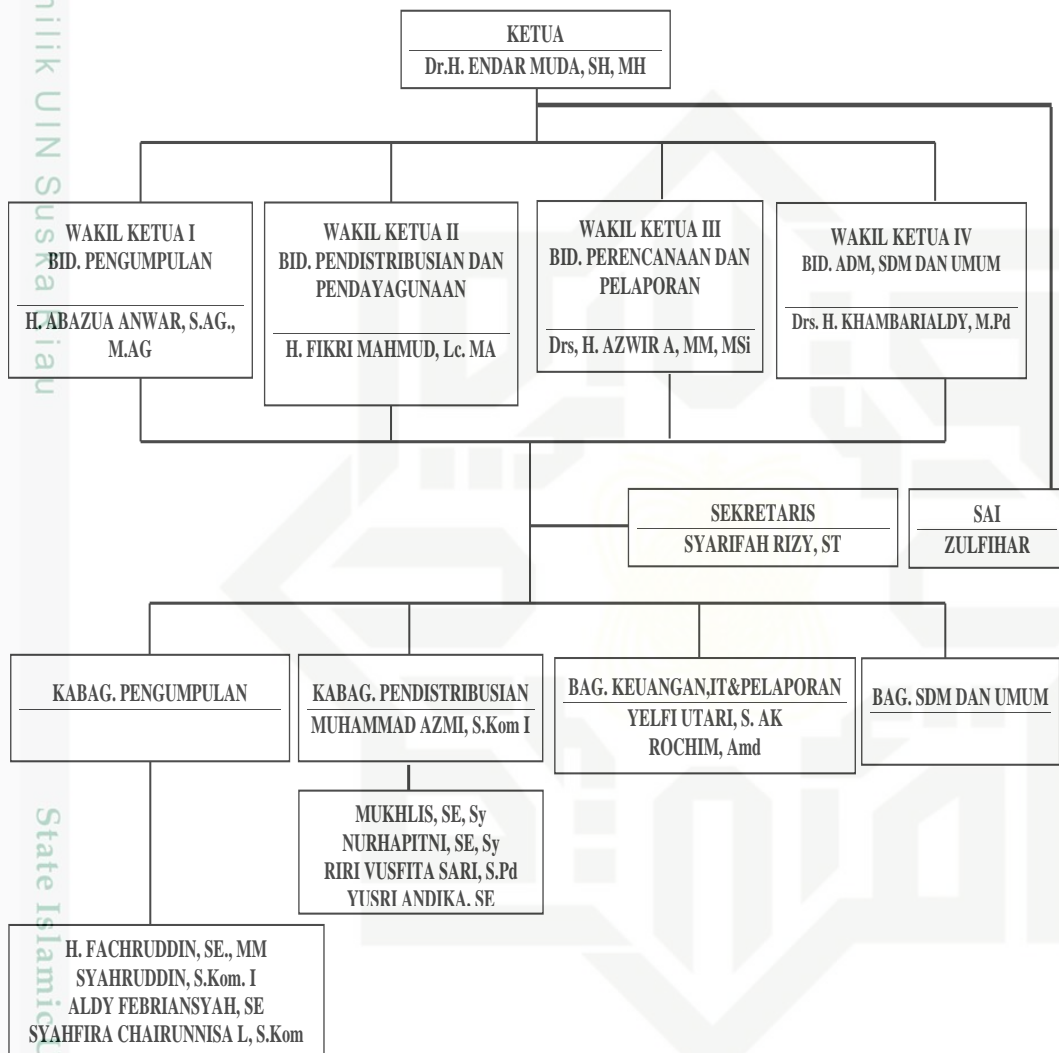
milik UIN Suska Riau

KETUA
Dr.H. ENDAR MUDA, SH, MH

WAKIL KETUA I
BID. PENGUMPULAN
H. ABAZUA ANWAR, S.AG., M.AG

WAKIL KETUA II
BID. PENDISTRIBUSIAN DAN PENDAYAGUNAAN
H. FIKRI MAHMUD, Lc. MA

WAKIL KETUA III
BID. PERENCANAAN DAN PELAPORAN
Drs, H. AZWIR A, MM, MSi

WAKIL KETUA IV
BID. ADM, SDM DAN UMUM
Drs. H. KHAMBARIALDY, M.Pd

SEKRETARIS
SYARIFAH RIZY, ST

SAI
ZULFIHAR

KABAG. PENGUMPULAN

KABAG. PENDISTRIBUSIAN
MUHAMMAD AZMI, S.Kom I

BAG. KEUANGAN,IT&PELAPORAN
YELFI UTARI, S. AK
ROCHIM, Amd

BAG. SDM DAN UMUM

MUKHLIS, SE, Sy
NURHAPITNI, SE, Sy
RIRI VUSFITA SARI, S.Pd
YUSRI ANDIKA. SE

H. FACHRUDDIN, SE., MM
SYAHRUDDIN, S.Kom. I
ALDY FEBRIANSYAH, SE
SYAHFIRA CHAIRUNNISA L, S.Kom

State Islamic